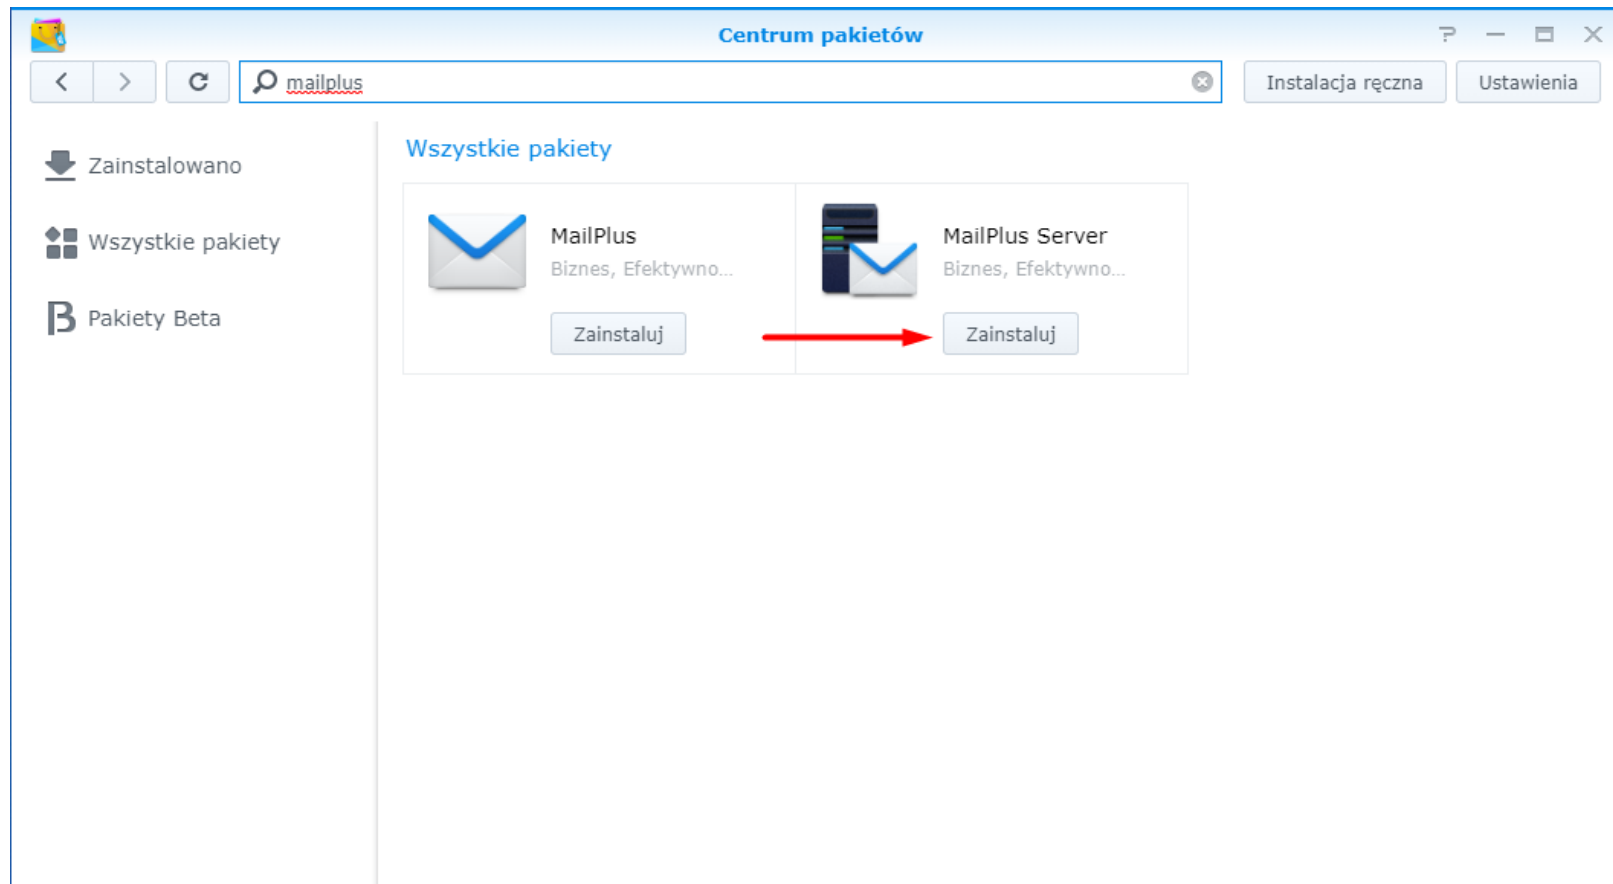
Centrum pakietów

mailplus

Instalacja ręczna

Ustawienia

Zainstalowano

Wszystkie pakiety

Pakiety Beta

Wszystkie pakiety

MailPlus

Biznes, Efektywno...

Zainstaluj

MailPlus Server

Biznes, Efektywno...

Zainstaluj